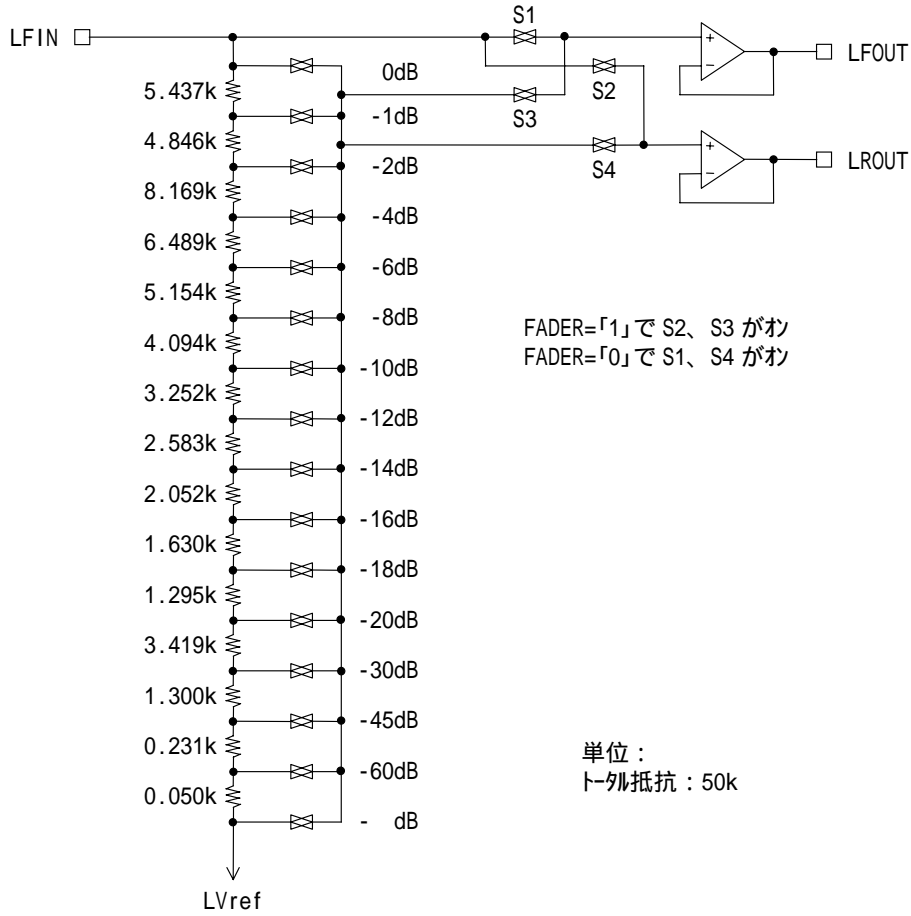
LFIN

S1

LFOUT

S2

S3

S4

LROUT

5.437k
4.846k
8.169k
6.489k
5.154k
4.094k
3.252k
2.583k
2.052k
1.630k
1.295k
3.419k
1.300k
0.231k
0.050k

0dB
-1dB
-2dB
-4dB
-6dB
-8dB
-10dB
-12dB
-14dB
-16dB
-18dB
-20dB
-30dB
-45dB
-60dB
- dB

FADER=「1」で S2、S3 がオン
FADER=「0」で S1、S4 がオン

単位：
トータル抵抗：50k

LVref